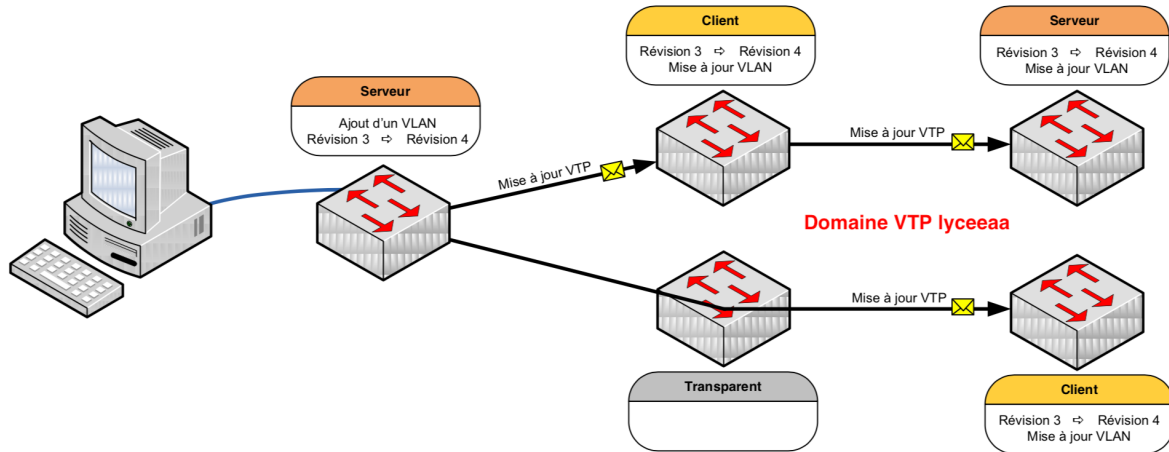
Client

Révision 3 ➪ Révision 4
Mise à jour VLAN

Serveur

Révision 3 ➪ Révision 4
Mise à jour VLAN

Serveur

Ajout d'un VLAN
Révision 3 ➪ Révision 4

Mise à jour VTP

Mise à jour VTP

Domaine VTP lyceeaa

Mise à jour VTP

Transparent

Client

Révision 3 ➪ Révision 4
Mise à jour VLAN